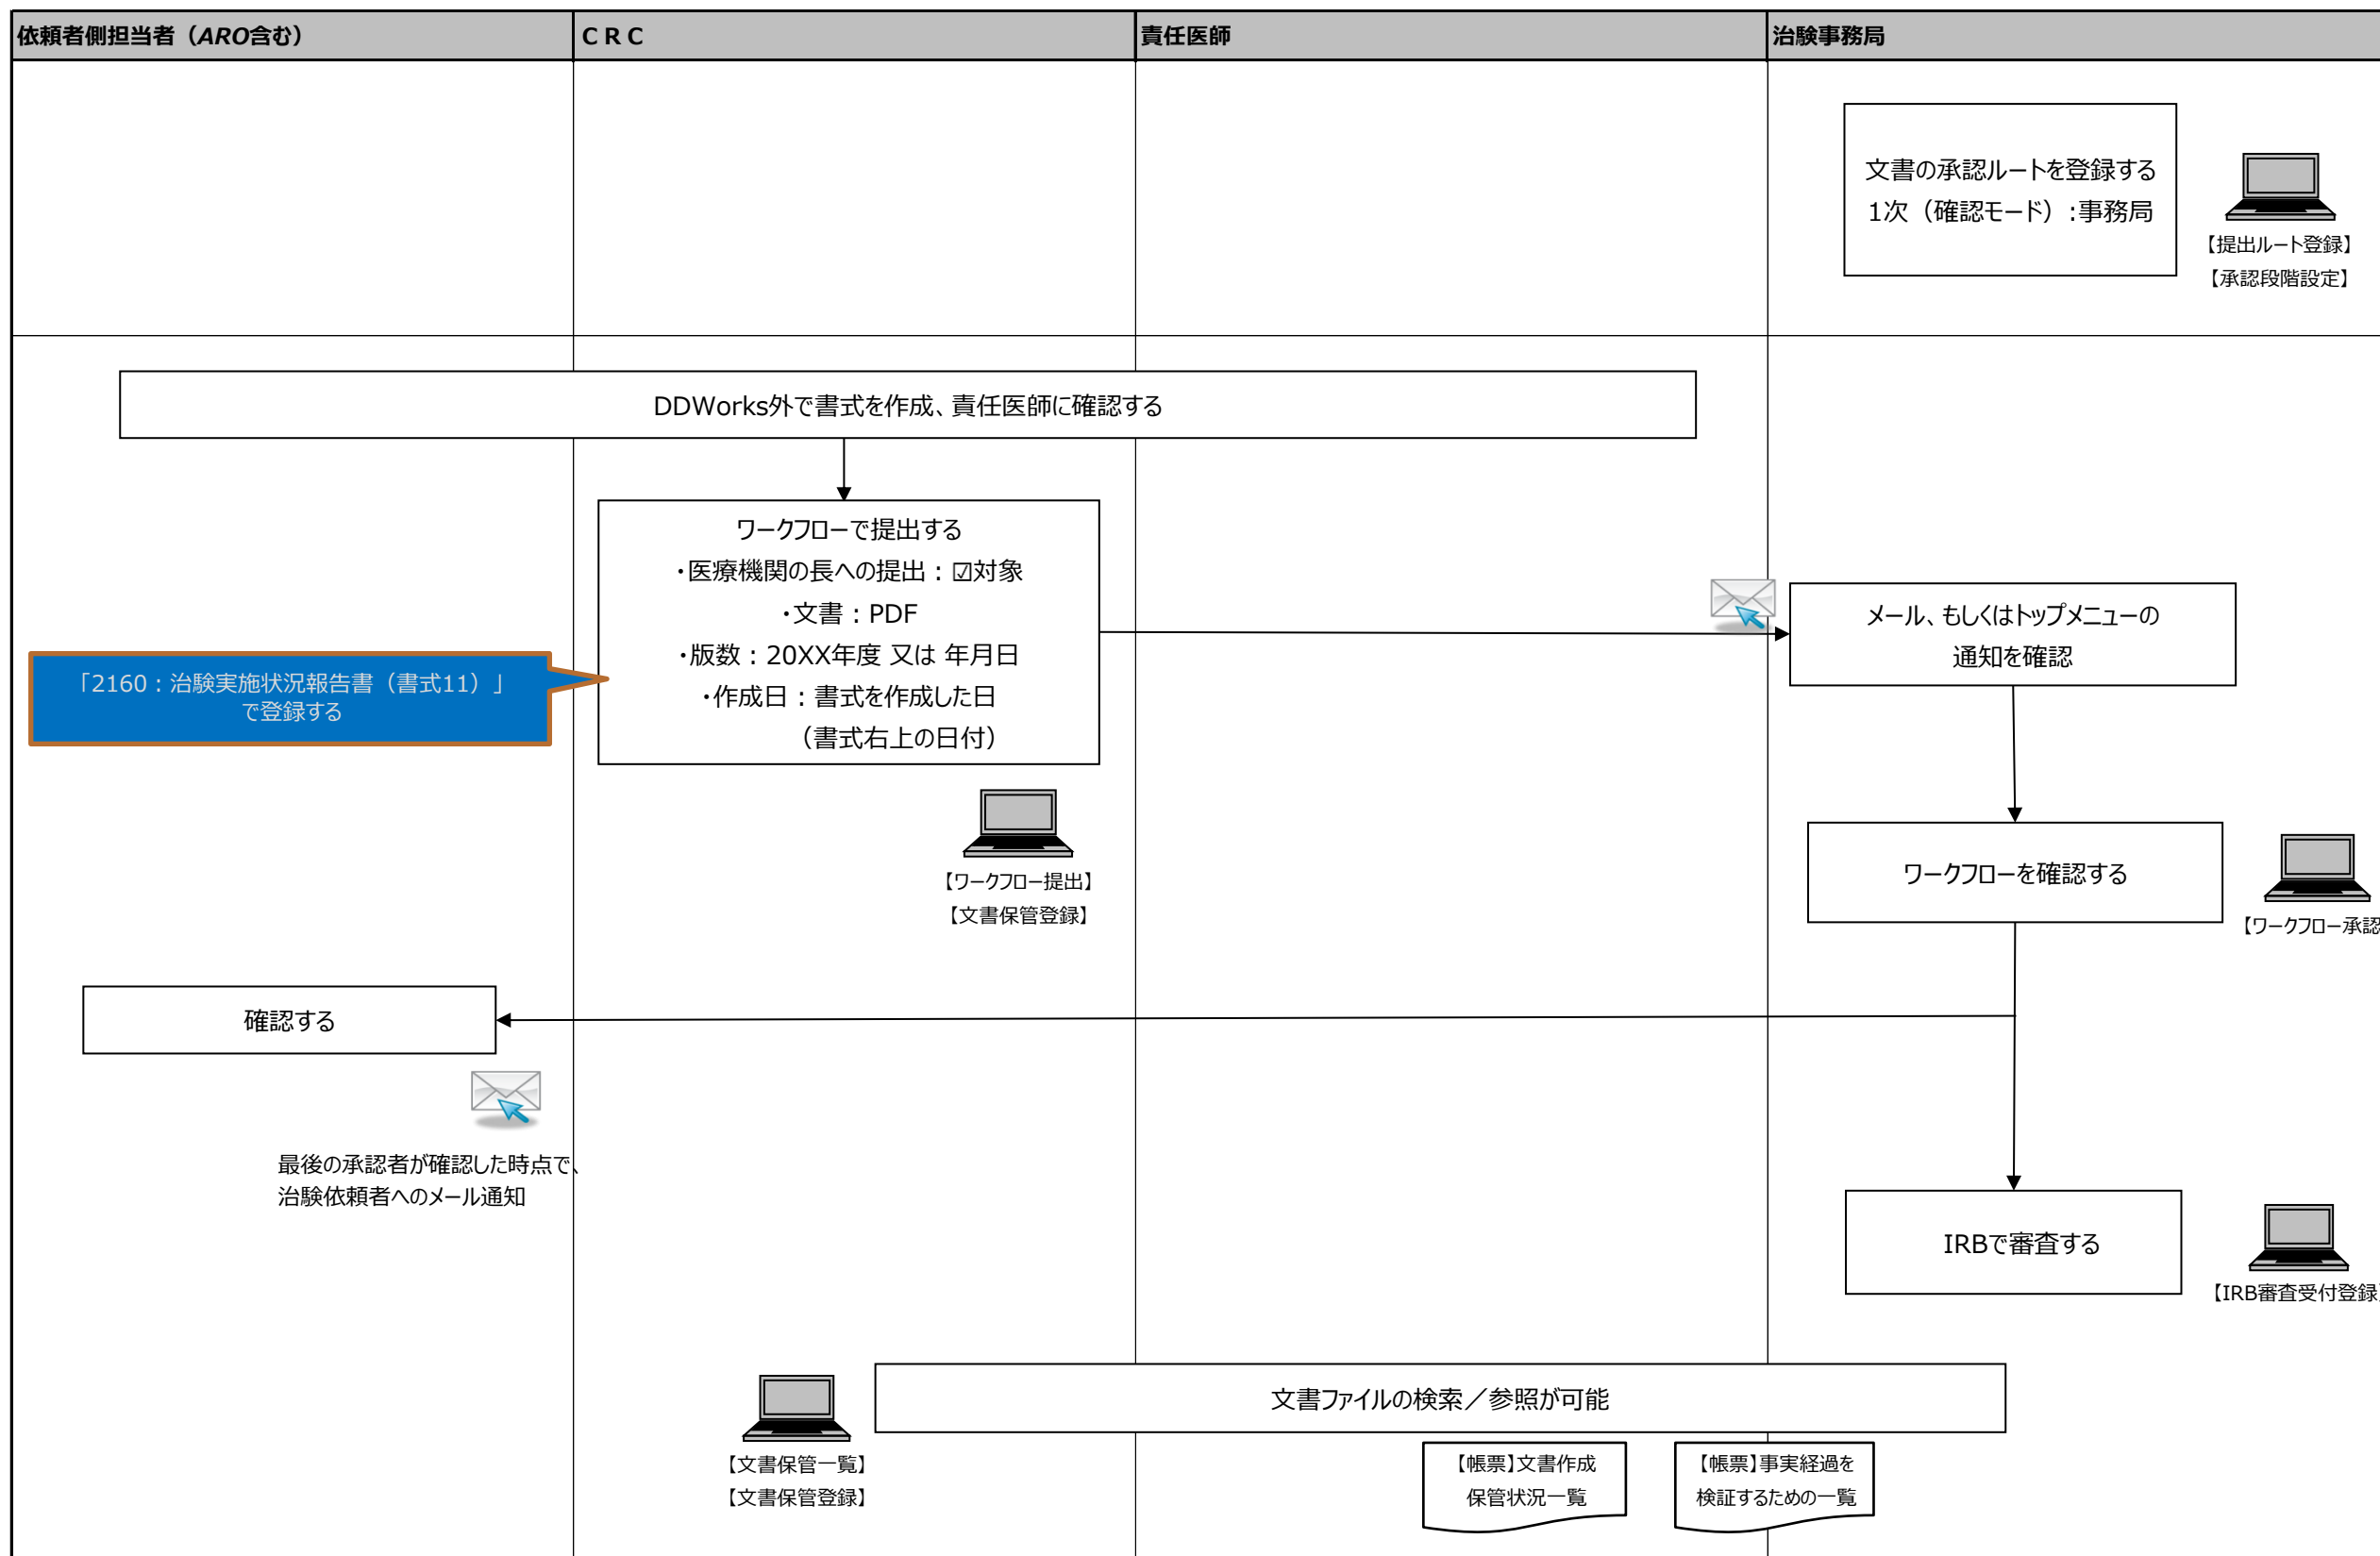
| 依頼者側担当者（ARO含む） | CRC | 責任医師 | 治験事務局 |
|---|---|---|---|

文書の承認ルートを登録する
1次（確認モード）：事務局

【提出ルート登録】
【承認段階設定】

DDWorks外で書式を作成、責任医師に確認する

ワークフローで提出する
・医療機関の長への提出：☑対象
・文書：PDF
・版数：20XX年度 又は 年月日
・作成日：書式を作成した日
（書式右上の日付）

「2160：治験実施状況報告書（書式11）」で登録する

【ワークフロー提出】
【文書保管登録】

メール、もしくはトップメニューの通知を確認

ワークフローを確認する

【ワークフロー承認

確認する

最後の承認者が確認した時点で、
治験依頼者へのメール通知

IRBで審査する

【IRB審査受付登録

文書ファイルの検索／参照が可能

【文書保管一覧】
【文書保管登録】

【帳票】文書作成保管状況一覧

【帳票】事実経過を検証するための一覧